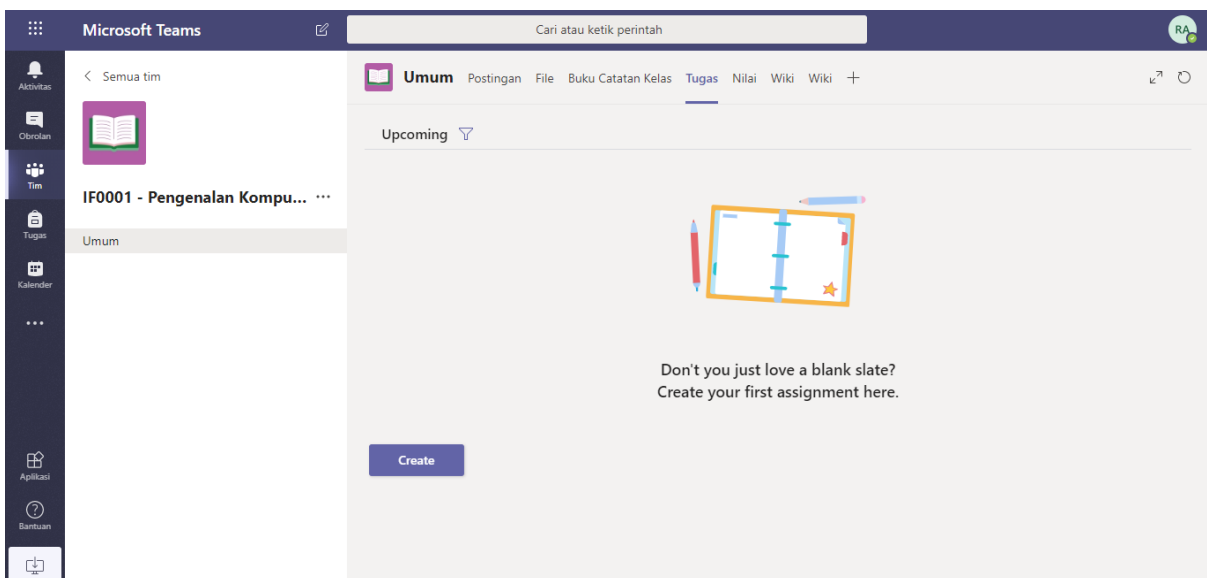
Microsoft Teams

Cari atau ketik perintah

RA

Aktivitas

Obrolan

Tim

Tugas

Kalender

...

Aplikasi

Bantuan

< Semua tim

IF0001 - Pengenalan Kompu... ...

Umum

Umum Postingan File Buku Catatan Kelas Tugas Nilai Wiki Wiki +

Upcoming

Don't you just love a blank slate?
Create your first assignment here.

Create